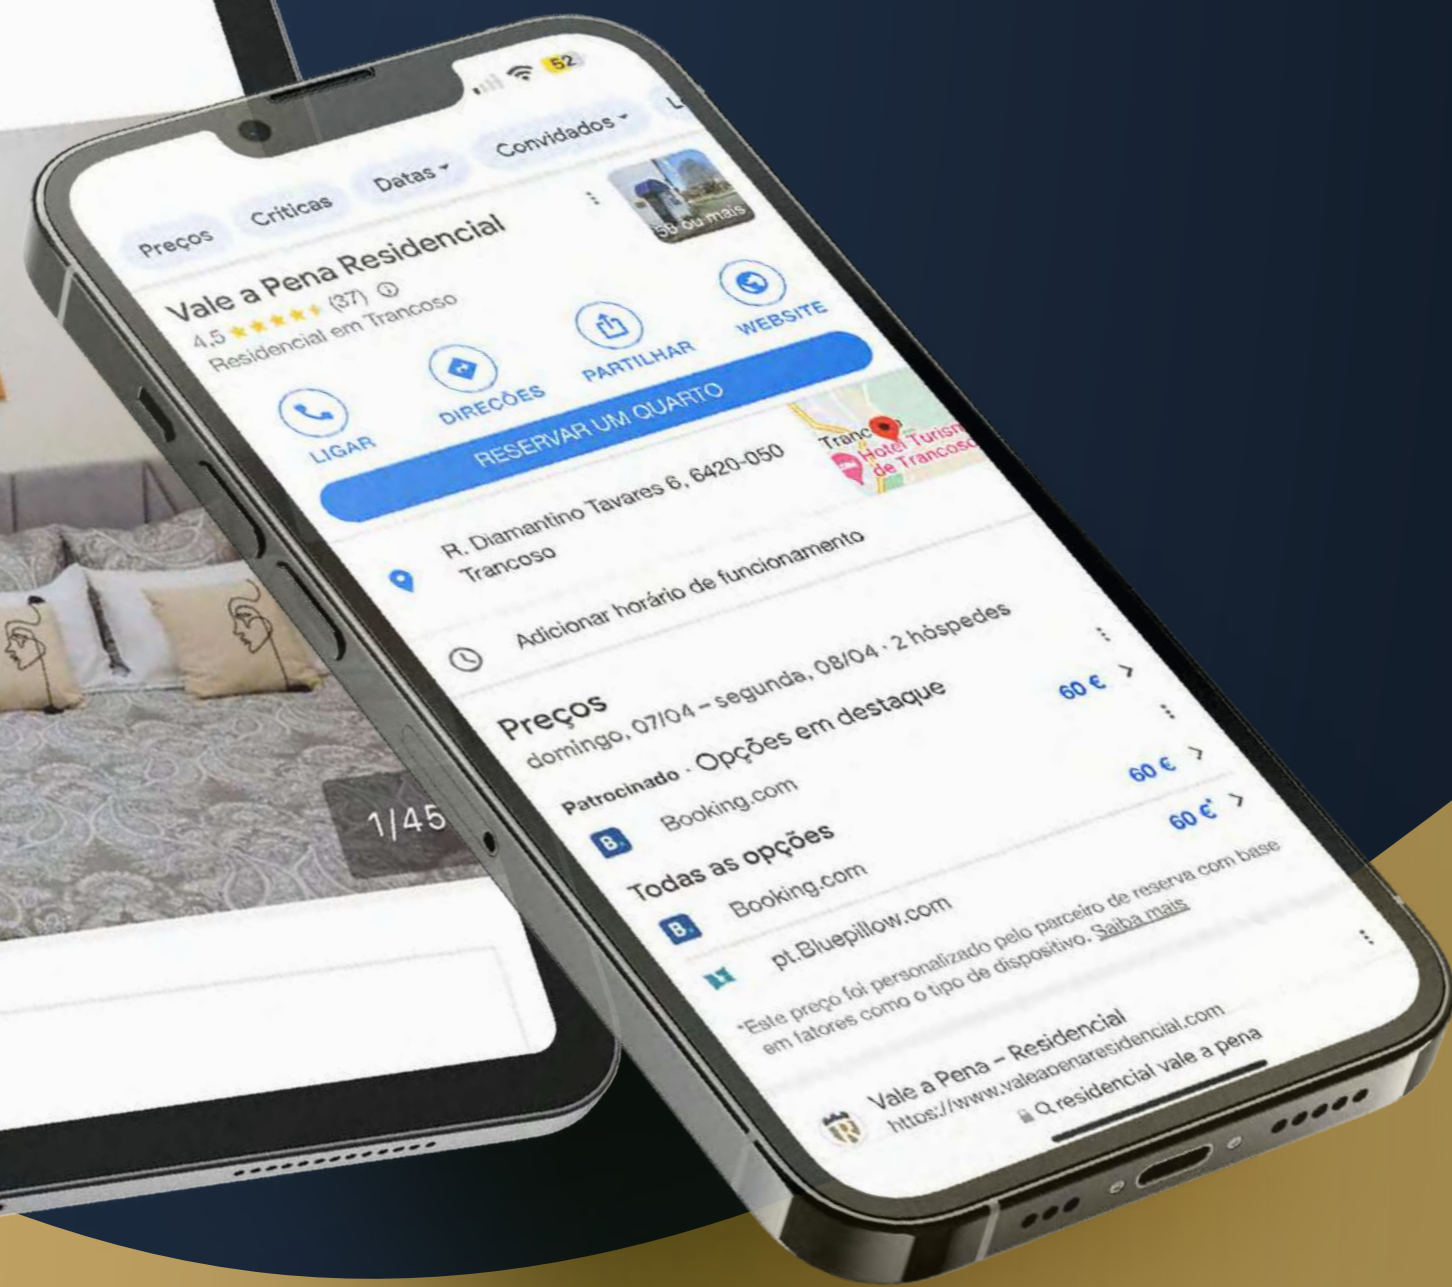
52

Preços Críticas Datas Convidados

55 ou mais

Vale a Pena Residencial
4,5 ★★★★★ (37)
Residencial em Trancoso

LIGAR DIREÇÕES PARTILHAR WEBSITE

RESERVAR UM QUARTO

R. Diamantino Tavares 6, 6420-050 Trancoso

Tranc
Hotel Turism de Trancoso

Adicionar horário de funcionamento

Preços
domingo, 07/04 – segunda, 08/04 · 2 hóspedes

Patrocinado · Opções em destaque
Booking.com 60 €

Todas as opções
Booking.com 60 €
pt.Bluepillow.com 60 €*

*Este preço foi personalizado pelo parceiro de reserva com base em fatores como o tipo de dispositivo. Saiba mais

Vale a Pena – Residencial
https://www.valeapenaresidencial.com

residencial vale a pena

1/45